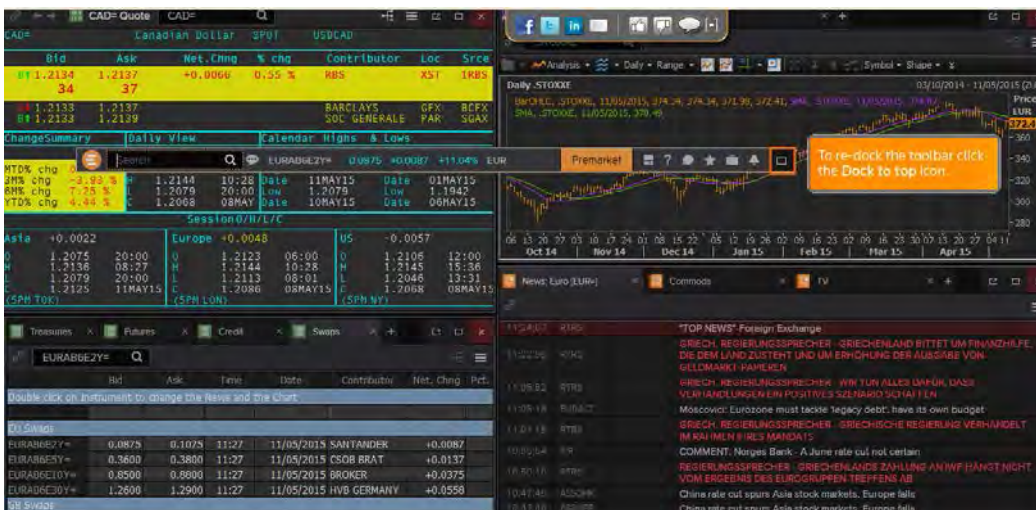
CAD= Quote CAD=

CAD= Canadian Dollar SPOT USDCAD

| Bid | Ask | Net.Chng | % chg | Contributor | Loc | Srce |
|---|---|---|---|---|---|---|
| BT 1.2134 34 | 1.2137 37 | +0.0066 | 0.55 % | RBS | XST | IRBS |
| 1.2133 | 1.2137 | | | BARCLAYS | GFX | BCFX |
| BT 1.2133 | 1.2139 | | | SOC GENERALE | PAR | SGAX |

ChangeSummary Daily View Calendar Highs & Lows

MTD% chg -3.93 % H 1.2144 10:28 Date 11MAY15 Date 01MAY15
3M% chg 7.25 % L 1.2079 20:00 Low 1.2079 Low 1.1942
6M% chg 4.44 % C 1.2068 08MAY Date 10MAY15 Date 06MAY15
YTD% chg

Session O/H/L/C

Asia +0.0022 Europe +0.0048 US -0.0057
O 1.2075 20:00 O 1.2123 06:00 O 1.2106 12:00
H 1.2136 08:27 H 1.2144 10:28 H 1.2145 15:36
L 1.2079 20:00 L 1.2113 08:01 L 1.2046 13:31
C 1.2125 11MAY15 C 1.2086 08MAY15 C 1.2068 08MAY15
(5PM TOK) (5PM LON) (5PM NY)

Search EURAB6E2Y= 0.0875 +0.0087 +11.04% EUR Premarket

To re-dock the toolbar click the Dock to top icon.

Analysis Daily Range Symbol Shape

Daily .STOXXE 03/10/2014 - 11/05/2015
Price EUR 372.4
340
320
300
280

Oct 14 Nov 14 Dec 14 Jan 15 Feb 15 Mar 15 Apr 15

Treasuries Futures Credit Swaps

EURAB6E2Y

| | Bid | Ask | Time | Date | Contributor | Net. Chng | Pct. |
|---|---|---|---|---|---|---|---|
| Double click on instrument to change the News and the Chart | | | | | | | |
| EU Swaps | | | | | | | |
| EURAB6E2Y= | 0.0875 | 0.1075 | 11:27 | 11/05/2015 | SANTANDER | +0.0087 | |
| EURAB6E5Y= | 0.3600 | 0.3800 | 11:27 | 11/05/2015 | CSOB BRAT | +0.0137 | |
| EURAB6E10Y= | 0.8500 | 0.8800 | 11:27 | 11/05/2015 | BROKER | +0.0375 | |
| EURAB6E30Y= | 1.2600 | 1.2900 | 11:27 | 11/05/2015 | HVB GERMANY | +0.0558 | |
| GB Swaps | | | | | | | |

News: Euro [EUR=] Commods TV

"TOP NEWS"-Foreign Exchange
GRIECH. REGIERUNGSSPRECHER - GRIECHENLAND BITTET UM FINANZHILFE, DIE DEM LAND ZUSTEHT UND UM ERHÖHUNG DER AUSGABE VON GELDMARKT-PAPIEREN
GRIECH. REGIERUNGSSPRECHER - WIR TUN ALLES DAFÜR, DASS VERHANDLUNGEN EIN POSITIVES SZENARIO SCHAFFEN
Moscovici: Eurozone must tackle 'legacy debt', have its own budget
GRIECH. REGIERUNGSSPRECHER - GRIECHISCHE REGIERUNG VERHANDELT IM RAHMEN IHRES MANDATS
COMMENT: Norges Bank - A June rate cut not certain
GRIECH. REGIERUNGSSPRECHER - GRIECHENLANDS ZAHLUNG AN IWF HÄNGT NICHT VOM ERGEBNIS DES EUROGRUPPEN TREFFENS AB
China rate cut spurs Asia stock markets, Europe falls
China rate cut spurs Asia stock markets, Europe falls